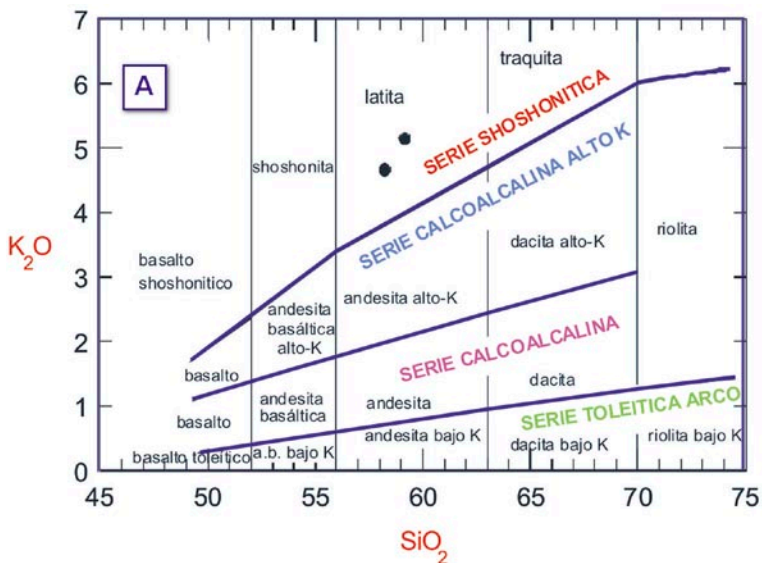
A

$K_2O$

$SiO_2$

0
1
2
3
4
5
6
7

45
50
55
60
65
70
75

traquita

latita

SERIE SHOSHONITICA

shoshonita

SERIE CALCOALCALINA ALTO K

basalto shoshonitico

dacita alto-K

riolita

andesita alto-K

andesita basáltica alto-K

SERIE CALCOALCALINA

basalto

dacita

basalto

andesita basáltica

andesita

SERIE TOLEITICA ARCO

andesita bajo K

dacita bajo K

riolita bajo K

basalto toleitico

a.b. bajo K